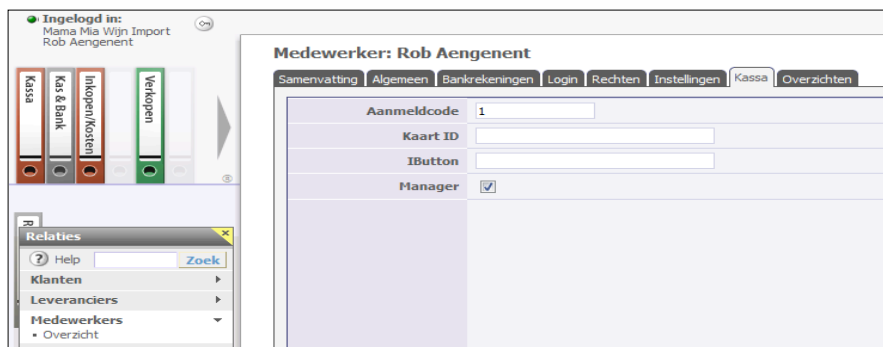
Ingelogd in:
Mama Mia Wijn Import
Rob Aengenent

Kassa
Kas & Bank
Inkopen/Kosten
Verkopen

Relaties
Help
Zoek
Klanten
Leveranciers
Medewerkers
• Overzicht

Medewerker: Rob Aengenent

Samenvatting | Algemeen | Bankrekeningen | Login | Rechten | Instellingen | Kassa | Overzichten

Aanmeldcode 1
Kaart ID
IButton
Manager